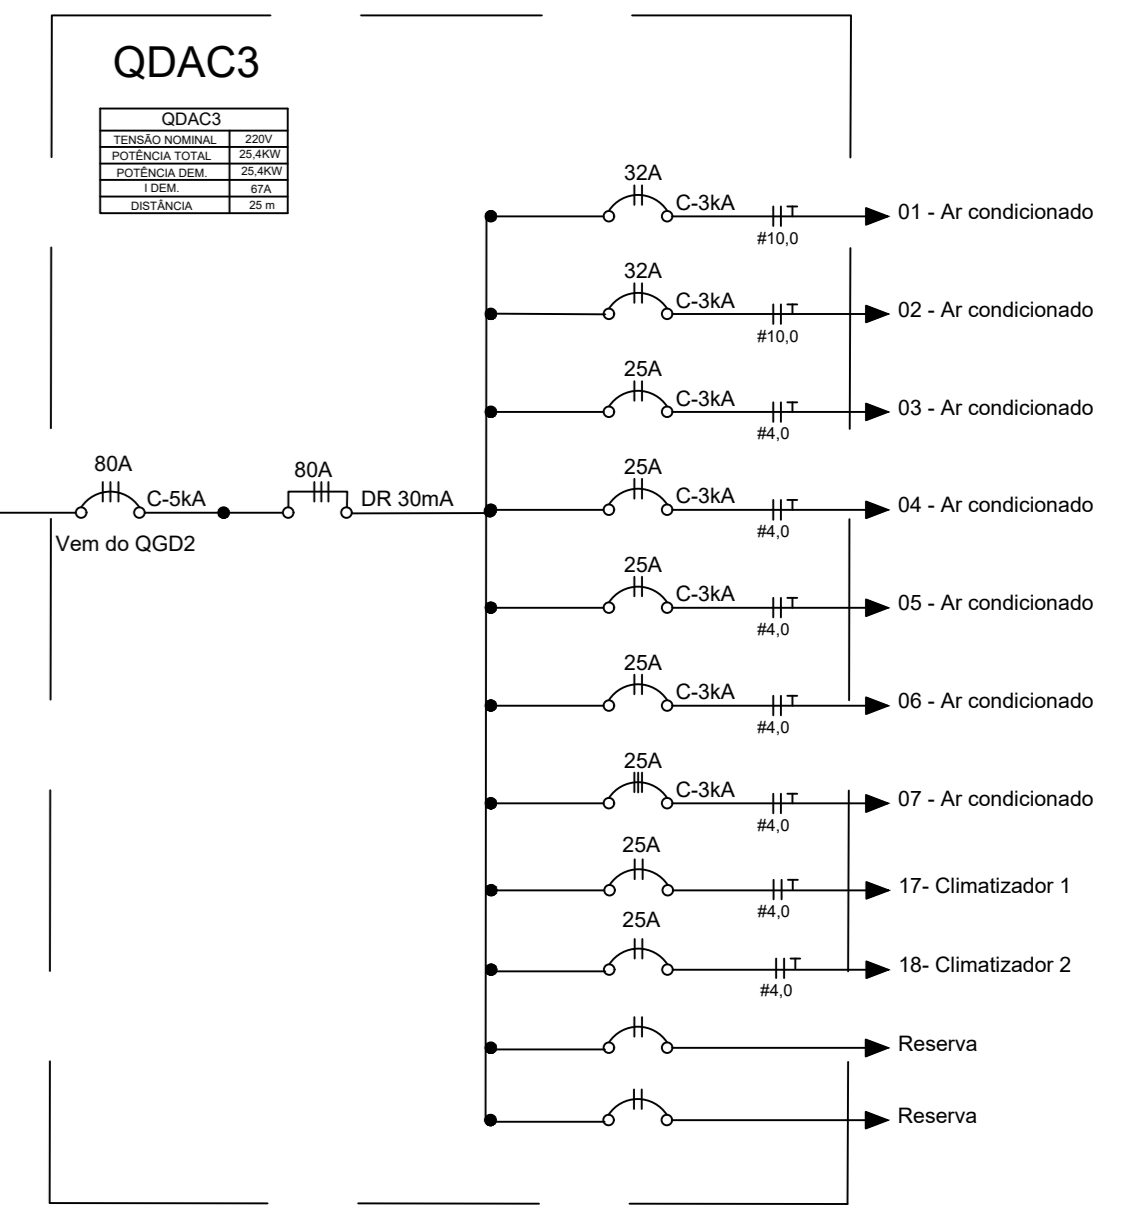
QDAC3

| QDAC3 | |
|---|---|
| TENSÃO NOMINAL | 220V |
| POTÊNCIA TOTAL | 25,4KW |
| POTÊNCIA DEM. | 25,4KW |
| I DEM. | 67A |
| DISTÂNCIA | 25 m |

32A
C-3kA
#10,0
01 - Ar condicionado

32A
C-3kA
#10,0
02 - Ar condicionado

25A
C-3kA
#4,0
03 - Ar condicionado

80A
C-5kA
80A
DR 30mA
Vem do QGD2

25A
C-3kA
#4,0
04 - Ar condicionado

25A
C-3kA
#4,0
05 - Ar condicionado

25A
C-3kA
#4,0
06 - Ar condicionado

25A
C-3kA
#4,0
07 - Ar condicionado

25A
#4,0
17- Climatizador 1

25A
#4,0
18- Climatizador 2

Reserva

Reserva